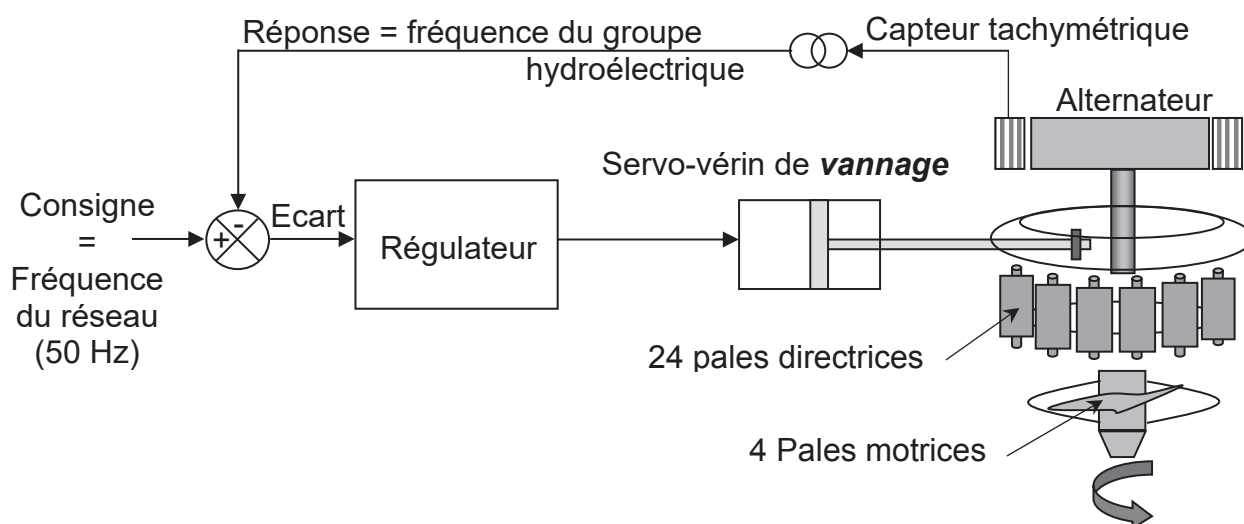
Réponse = fréquence du groupe hydroélectrique

Capteur tachymétrique

Alternateur

Servo-vérin de ***vannage***

Consigne = Fréquence du réseau (50 Hz)

+
-

Ecart

Régulateur

24 pales directrices

4 Pales motrices